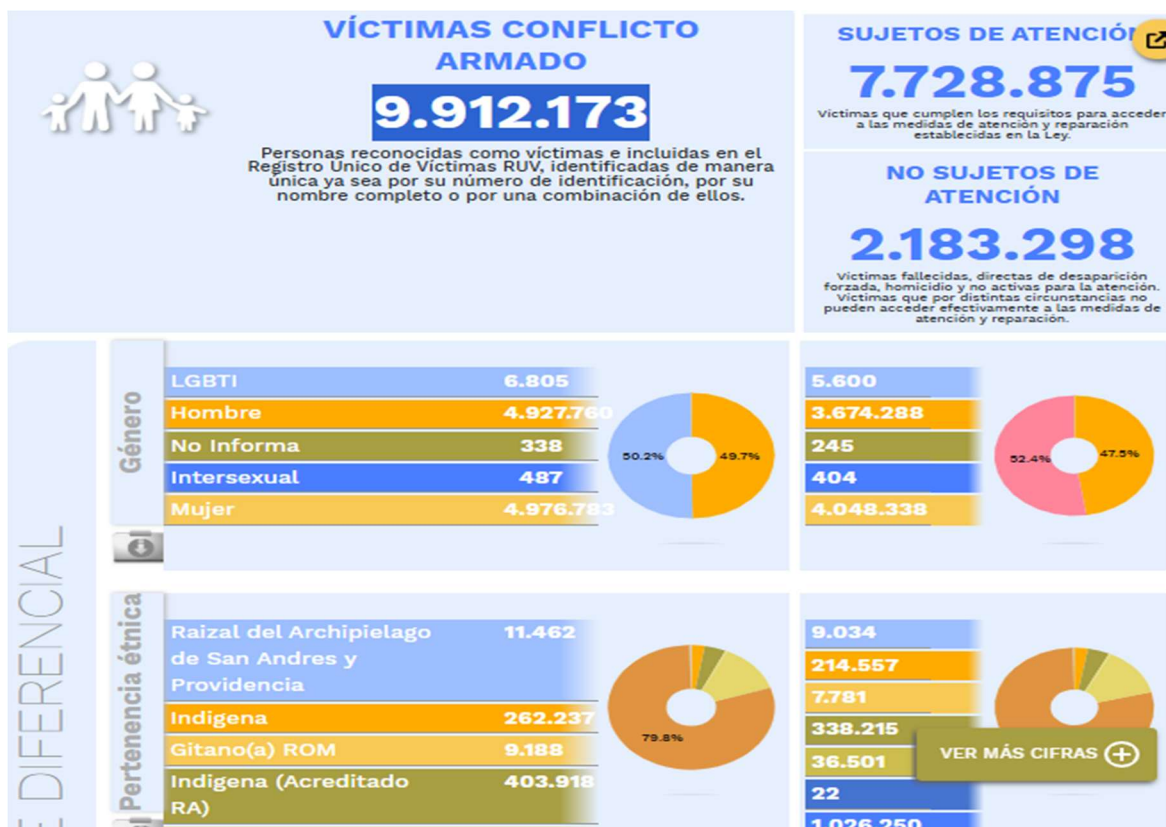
VÍCTIMAS CONFLICTO ARMADO

9.912.173

Personas reconocidas como víctimas e incluidas en el Registro Único de Víctimas RUV, identificadas de manera única ya sea por su número de identificación, por su nombre completo o por una combinación de ellos.

SUJETOS DE ATENCIÓN

7.728.875

Víctimas que cumplen los requisitos para acceder a las medidas de atención y reparación establecidas en la Ley.

NO SUJETOS DE ATENCIÓN

2.183.298

Víctimas fallecidas, directas de desaparición forzada, homicidio y no activas para la atención. Víctimas que por distintas circunstancias no pueden acceder efectivamente a las medidas de atención y reparación.

E DIFERENCIAL

Género

| | | |
|---|---|---|
| LGBTI | 6.805 | 5.600 |
| Hombre | 4.927.760 | 3.674.288 |
| No Informa | 338 | 245 |
| Intersexual | 487 | 404 |
| Mujer | 4.976.783 | 4.048.338 |

50.2%
49.7%
52.4%
47.5%

Pertenencia étnica

| | | |
|---|---|---|
| Raizal del Archipielago de San Andres y Providencia | 11.462 | 9.034 |
| Indigena | 262.237 | 214.557 |
| Gitano(a) ROM | 9.188 | 7.781 |
| Indigena (Acreditado RA) | 403.918 | 338.215 |
| | | 36.501 |
| | | 22 |
| | | 1.026.250 |

79.8%

VER MÁS CIFRAS